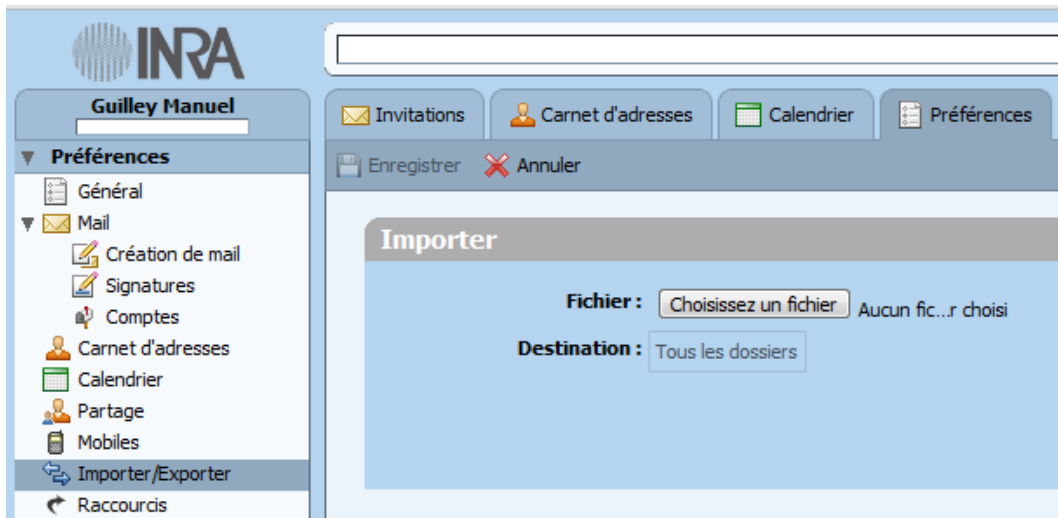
INRA

Guilley Manuel

Préférences
Général
Mail
Création de mail
Signatures
Comptes
Carnet d'adresses
Calendrier
Partage
Mobiles
Importer/Exporter
Raccourcis

Invitations | Carnet d'adresses | Calendrier | Préférences

Enregistrer  Annuler

Importer

Fichier : Choisissez un fichier Aucun fic...r choisi

Destination : Tous les dossiers